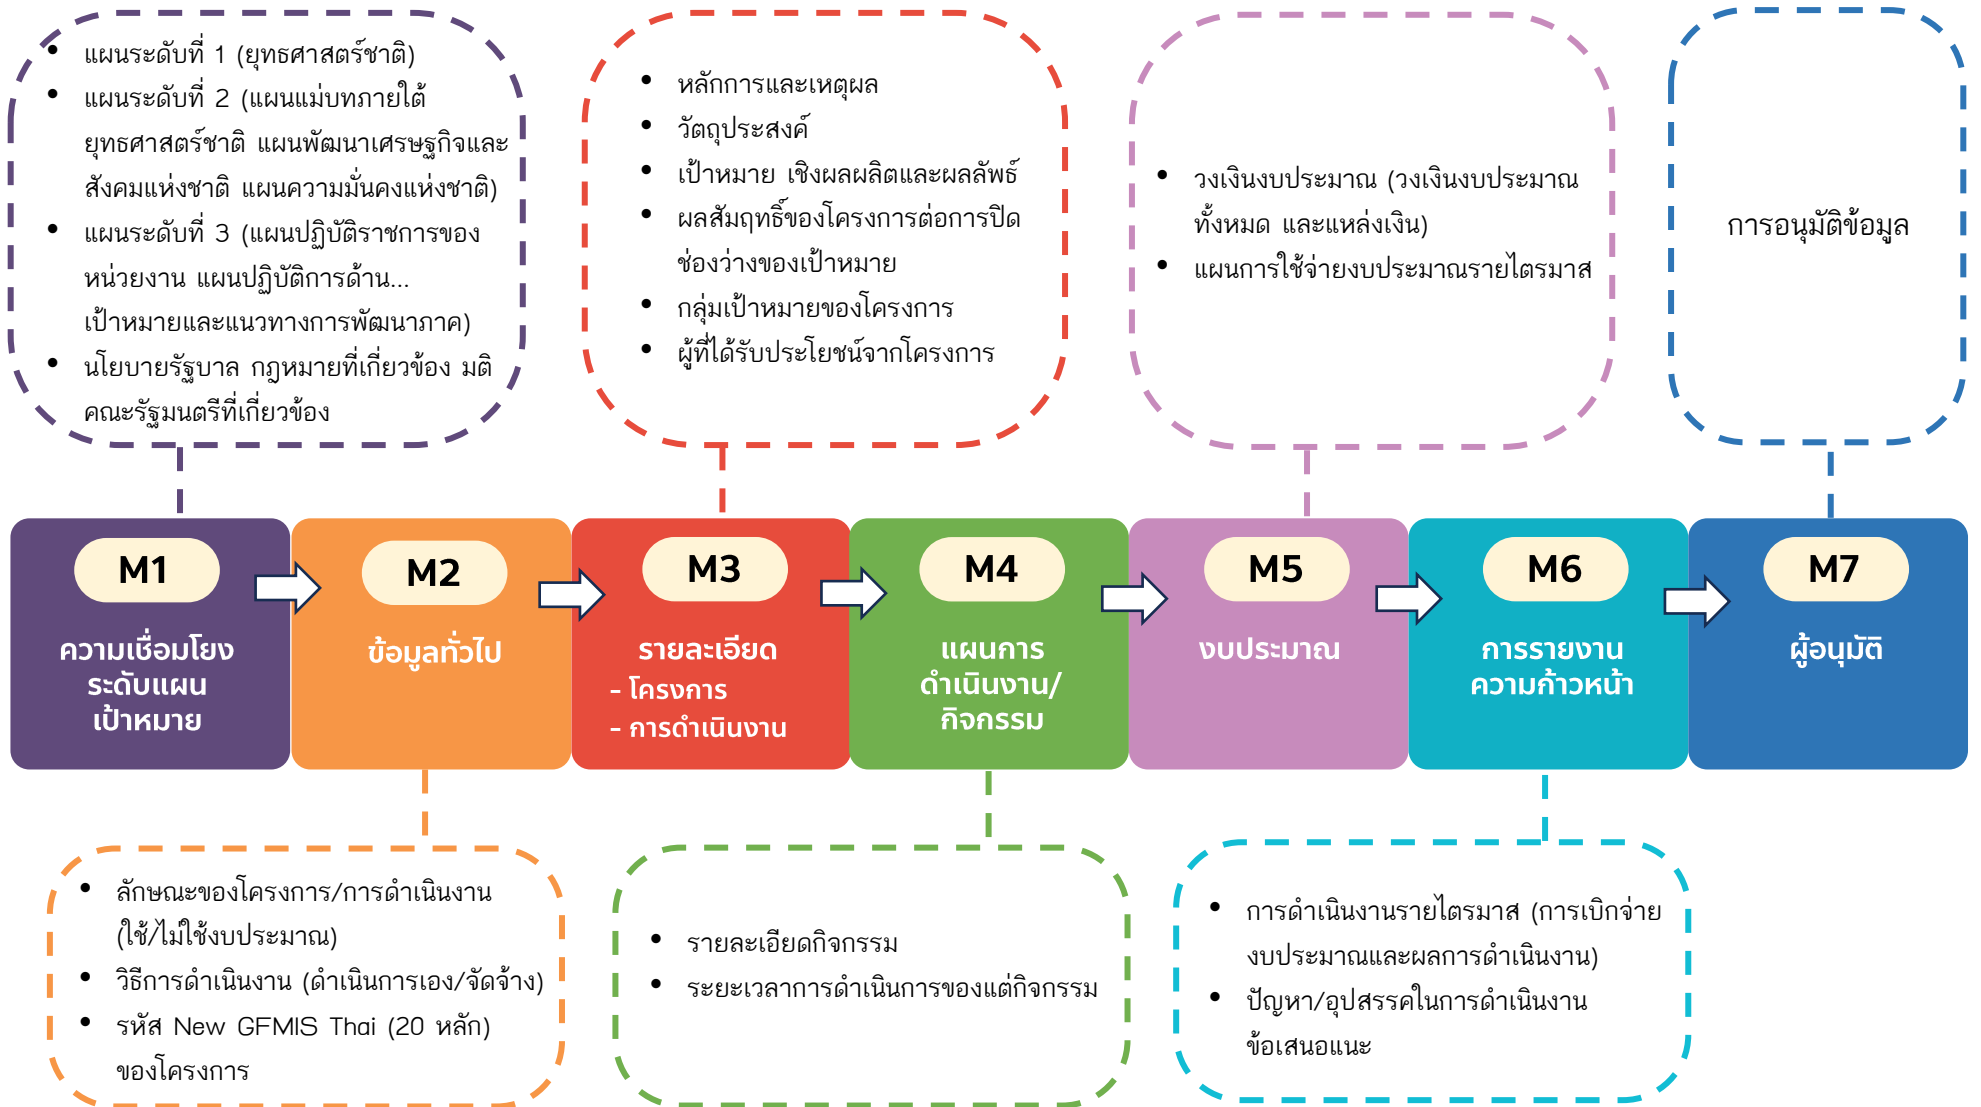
- แผนระดับที่ 1 (ยุทธศาสตร์ชาติ)
- แผนระดับที่ 2 (แผนแม่บทภายใต้ยุทธศาสตร์ชาติ แผนพัฒนาเศรษฐกิจและสังคมแห่งชาติ แผนความมั่นคงแห่งชาติ)
- แผนระดับที่ 3 (แผนปฏิบัติราชการของหน่วยงาน แผนปฏิบัติการด้าน... เป้าหมายและแนวทางการพัฒนาภาค)
- นโยบายรัฐบาล กฎหมายที่เกี่ยวข้อง มติคณะรัฐมนตรีที่เกี่ยวข้อง

- หลักการและเหตุผล
- วัตถุประสงค์
- เป้าหมาย เชิงผลผลิตและผลลัพธ์
- ผลสัมฤทธิ์ของโครงการต่อการปิดช่องว่างของเป้าหมาย
- กลุ่มเป้าหมายของโครงการ
- ผู้ที่ได้รับประโยชน์จากโครงการ

- วงเงินงบประมาณ (วงเงินงบประมาณทั้งหมด และแหล่งเงิน)
- แผนการใช้จ่ายงบประมาณรายไตรมาส

การอนุมัติข้อมูล

M1
ความเชื่อมโยงระดับแผนเป้าหมาย

M2
ข้อมูลทั่วไป

M3
รายละเอียด
- โครงการ
- การดำเนินงาน

M4
แผนการดำเนินงาน/กิจกรรม

M5
งบประมาณ

M6
การรายงานความก้าวหน้า

M7
ผู้อนุมัติ

- ลักษณะของโครงการ/การดำเนินงาน (ใช้/ไม่ใช้งบประมาณ)
- วิธีการดำเนินงาน (ดำเนินการเอง/จัดจ้าง)
- รหัส New GFMIS Thai (20 หลัก) ของโครงการ

- รายละเอียดกิจกรรม
- ระยะเวลาการดำเนินการของแต่กิจกรรม

- การดำเนินงานรายไตรมาส (การเบิกจ่ายงบประมาณและผลการดำเนินงาน)
- ปัญหา/อุปสรรคในการดำเนินงาน ข้อเสนอแนะ